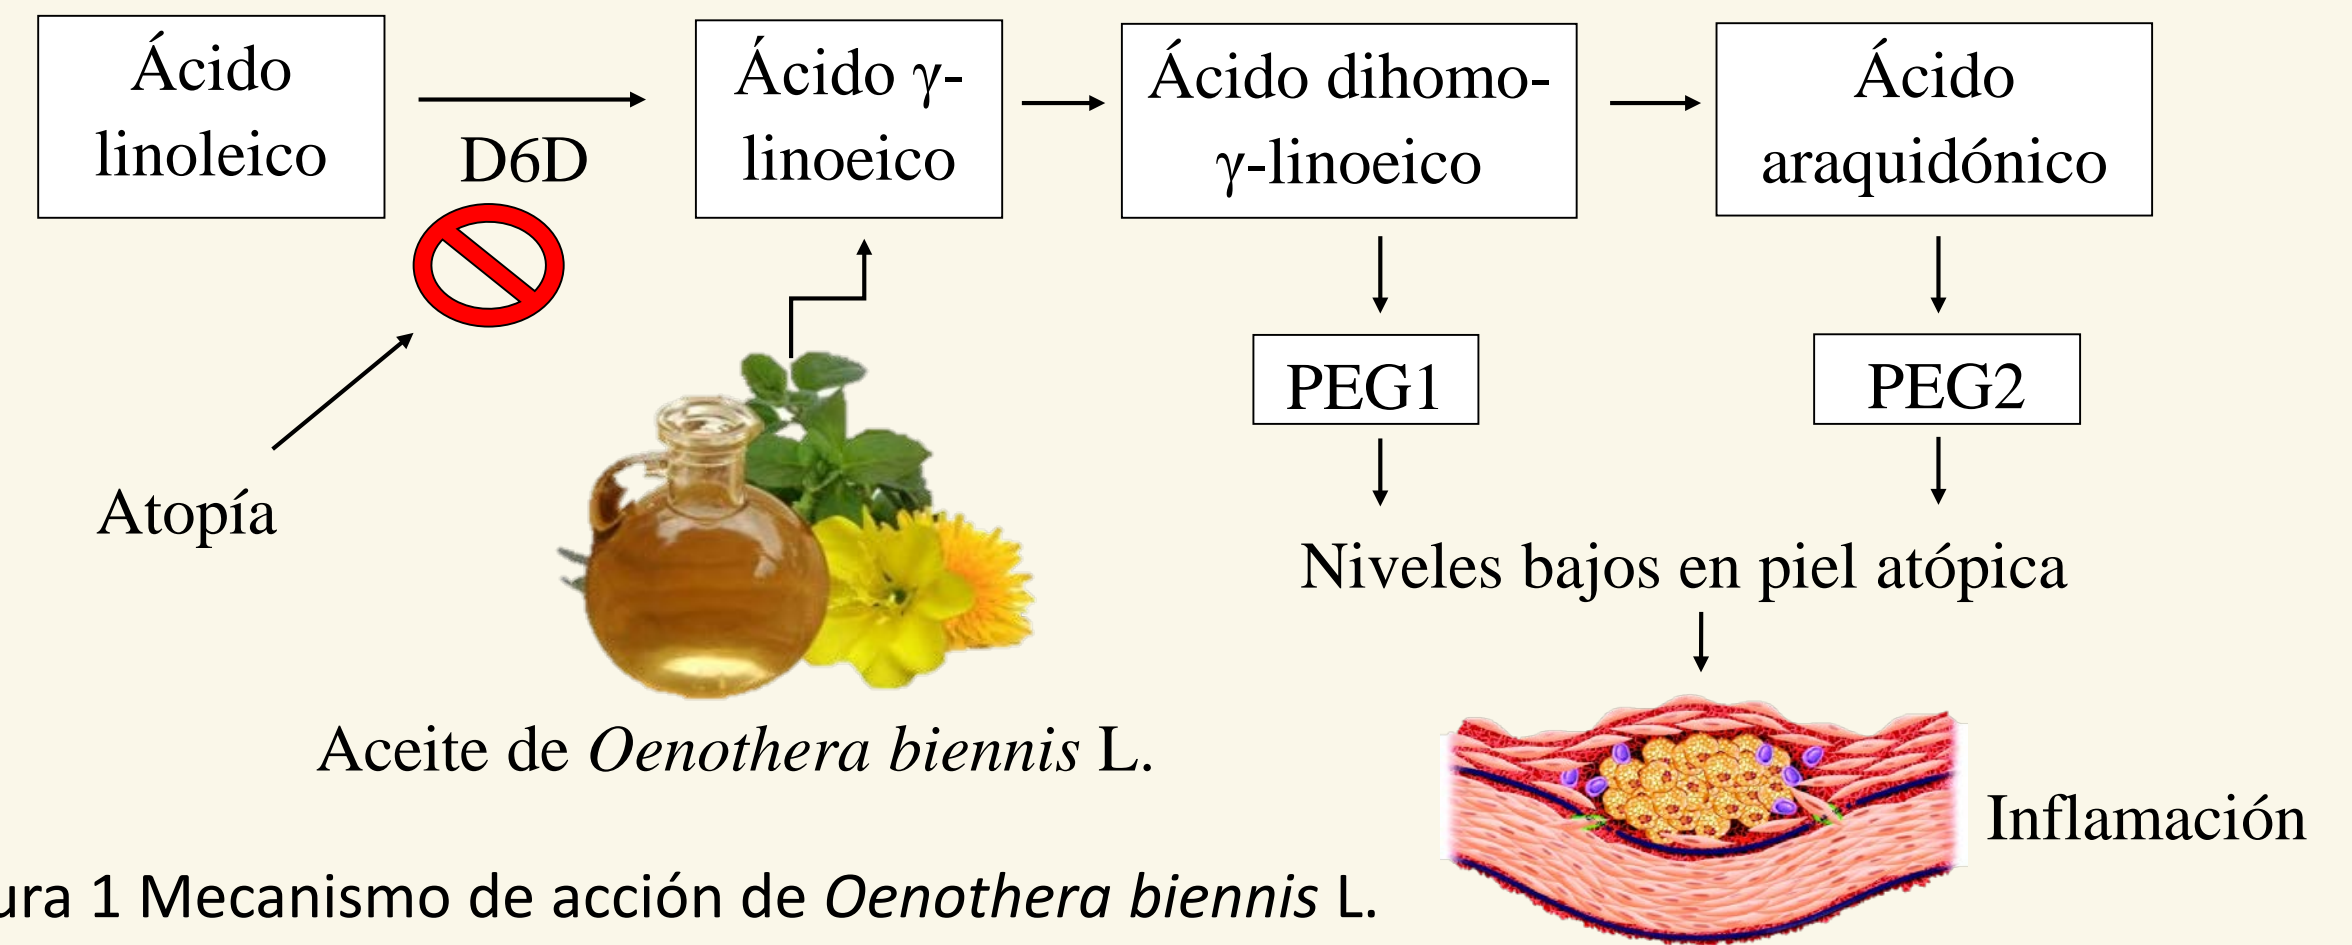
Ácido linoleico

D6D

Ácido γ-linoeico

Ácido dihomo-γ-linoeico

Ácido araquidónico

Atopía

PEG1

PEG2

Niveles bajos en piel atópica

Aceite de *Oenothera biennis* L.

Inflamación

ura 1 Mecanismo de acción de *Oenothera biennis* L.